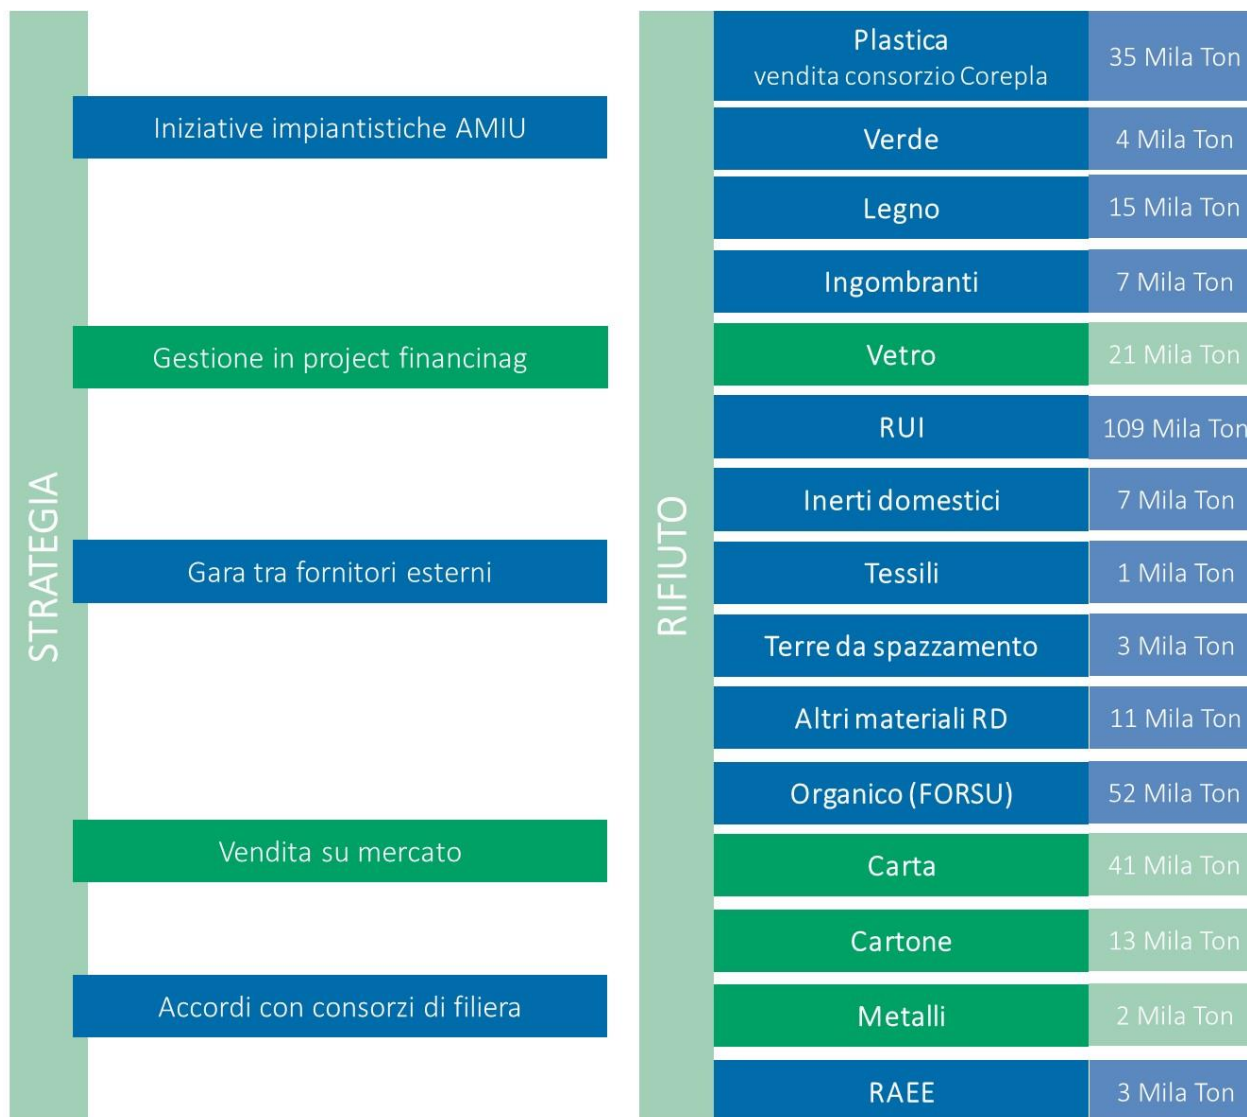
STRATEGIA

Iniziative impiantistiche AMIU

Gestione in project financinag

Gara tra fornitori esterni

Vendita su mercato

Accordi con consorzi di filiera

RIFIUTO

| | |
|---|---|
| Plastica vendita consorzio Corepla | 35 Mila Ton |
| Verde | 4 Mila Ton |
| Legno | 15 Mila Ton |
| Ingombranti | 7 Mila Ton |
| Vetro | 21 Mila Ton |
| RUI | 109 Mila Ton |
| Inerti domestici | 7 Mila Ton |
| Tessili | 1 Mila Ton |
| Terre da spazzamento | 3 Mila Ton |
| Altri materiali RD | 11 Mila Ton |
| Organico (FORSU) | 52 Mila Ton |
| Carta | 41 Mila Ton |
| Cartone | 13 Mila Ton |
| Metalli | 2 Mila Ton |
| RAEE | 3 Mila Ton |